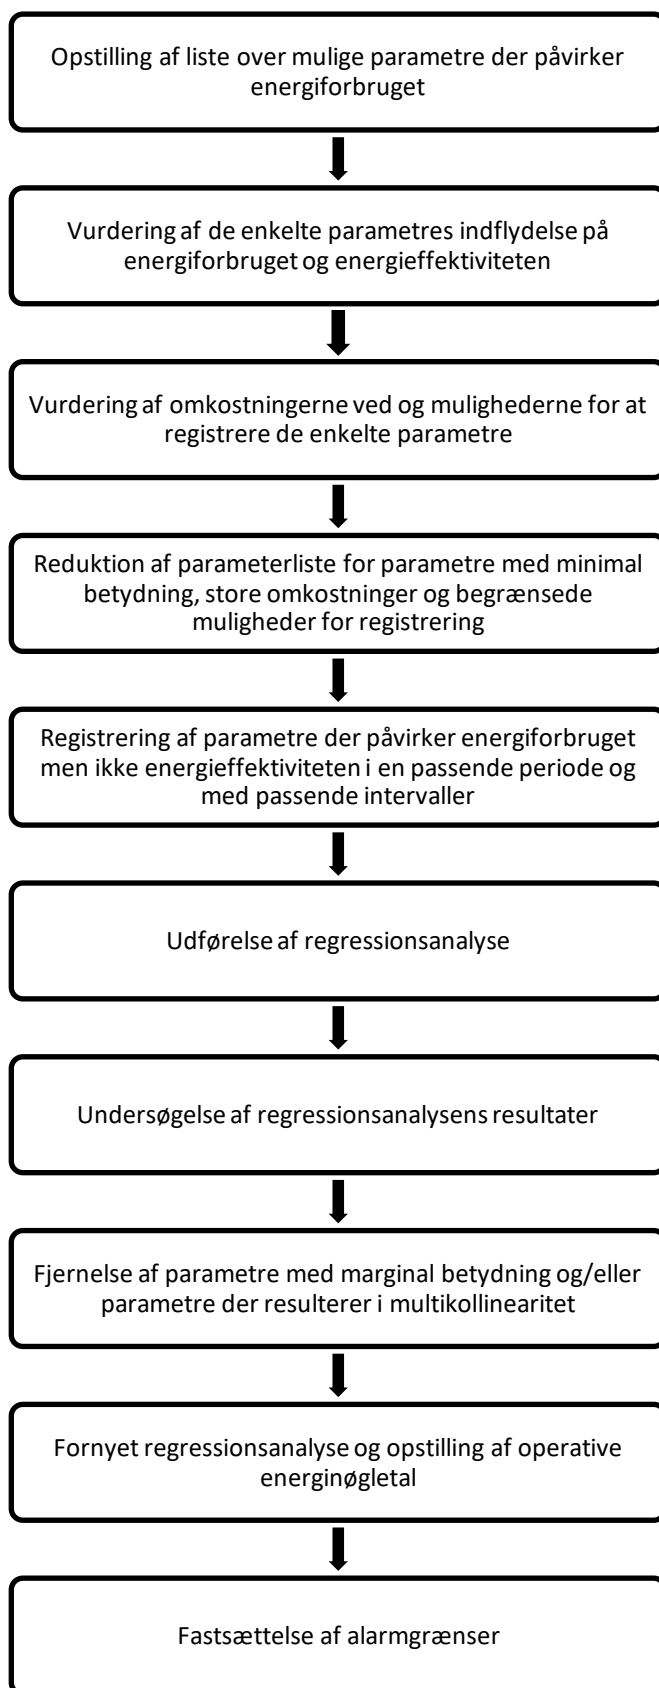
Opstilling af liste over mulige parametre der påvirker energiforbruget

Vurdering af de enkelte parametres indflydelse på energiforbruget og energieffektiviteten

Vurdering af omkostningerne ved og mulighederne for at registrere de enkelte parametre

Reduktion af parameterliste for parametre med minimal betydning, store omkostninger og begrænsede muligheder for registrering

Registrering af parametre der påvirker energiforbruget men ikke energieffektiviteten i en passende periode og med passende intervaller

Udførelse af regressionsanalyse

Undersøgelse af regressionsanalysens resultater

Fjernelse af parametre med marginal betydning og/eller parametre der resulterer i multikollinearitet

Fornyet regressionsanalyse og opstilling af operative energinøgletal

Fastsættelse af alarmgrænser